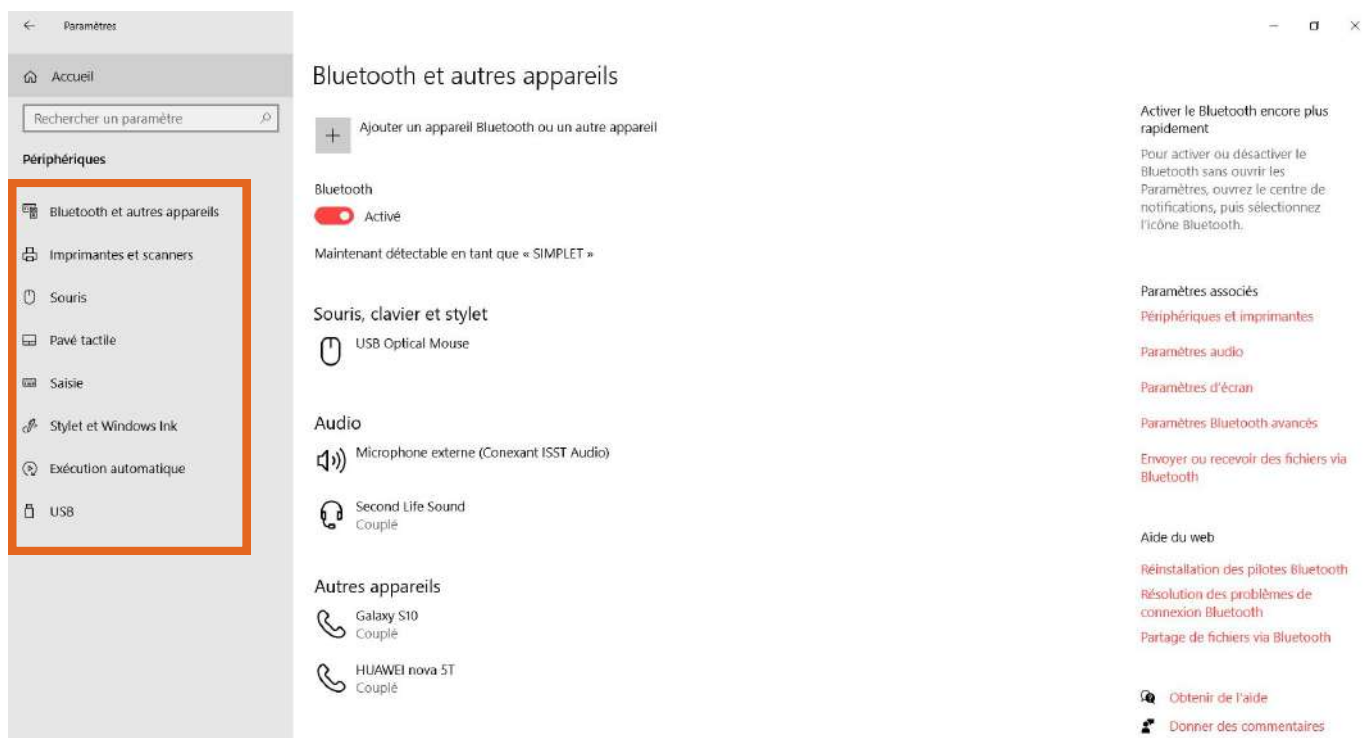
Paramètres

Accueil

Rechercher un paramètre

Périphériques

Bluetooth et autres appareils

Imprimantes et scanners

Souris

Pavé tactile

Saisie

Stylet et Windows Ink

Exécution automatique

USB

Bluetooth et autres appareils

Ajouter un appareil Bluetooth ou un autre appareil

Bluetooth

Activé

Maintenant détectable en tant que « SIMPLET »

Souris, clavier et stylet

USB Optical Mouse

Audio

Microphone externe (Conexant ISST Audio)

Second Life Sound
Couplé

Autres appareils

Galaxy S10
Couplé

HUAWEI nova 5T
Couplé

Activer le Bluetooth encore plus rapidement

Pour activer ou désactiver le Bluetooth sans ouvrir les Paramètres, ouvrez le centre de notifications, puis sélectionnez l'icône Bluetooth.

Paramètres associés

Périphériques et imprimantes

Paramètres audio

Paramètres d'écran

Paramètres Bluetooth avancés

Envoyer ou recevoir des fichiers via Bluetooth

Aide du web

Réinstallation des pilotes Bluetooth

Résolution des problèmes de connexion Bluetooth

Partage de fichiers via Bluetooth

Obtenir de l'aide

Donner des commentaires